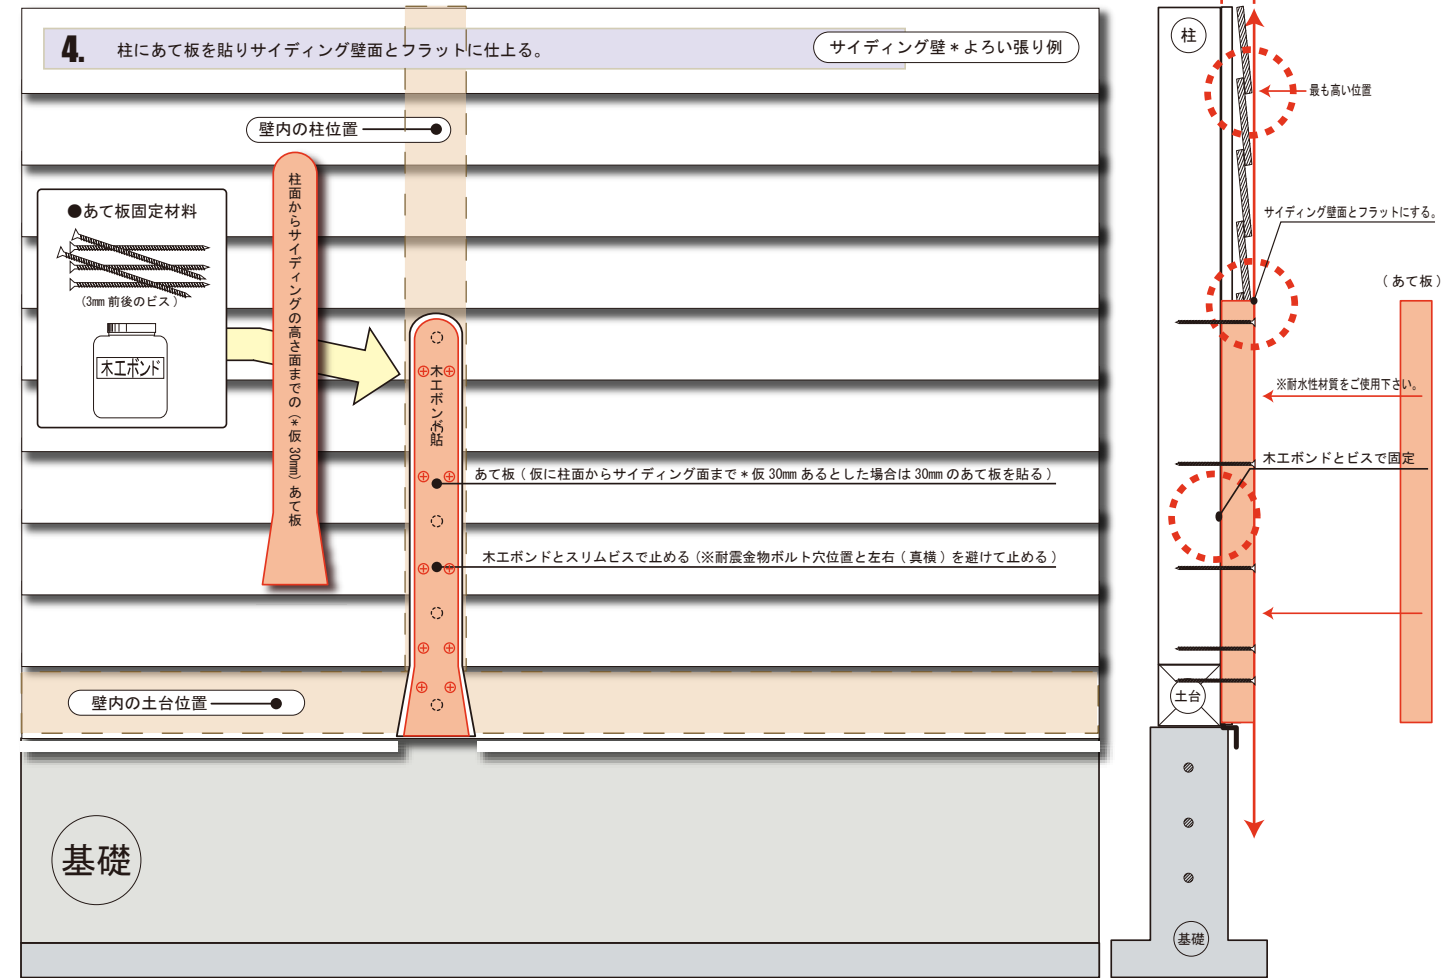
4. 柱にあて板を貼りサイディング壁面とフラットに仕上る。

サイディング壁＊よろい張り例

壁内の柱位置

●あて板固定材料

（3㎜ 前後のビス）

木工ボンド

柱面からサイディングの高さ面までの（＊仮 30㎜）あて板

木工ボンドも貼

あて板（仮に柱面からサイディング面まで＊仮 30㎜ あるとした場合は 30㎜ のあて板を貼る）

木工ボンドとスリムビスで止める（※耐震金物ボルト穴位置と左右（真横）を避けて止める）

壁内の土台位置

基礎

柱

最も高い位置

サイディング壁面とフラットにする。

（あて板）

※耐水性材質をご使用下さい。

木工ボンドとビスで固定

土台

基礎